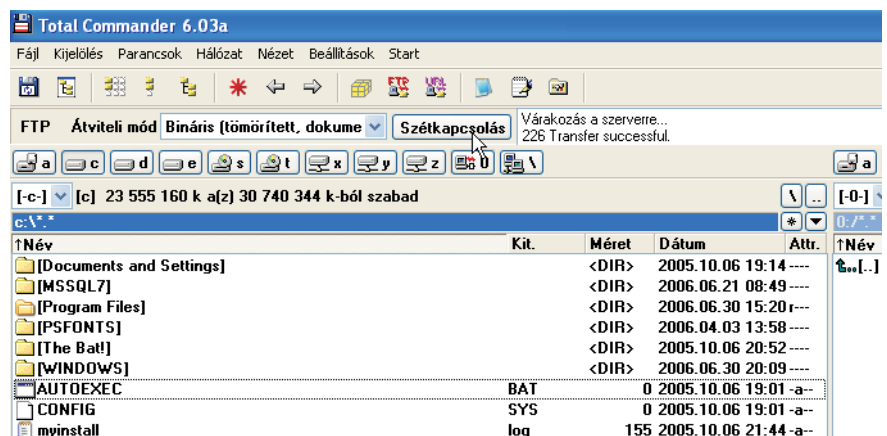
Total Commander 6.03a

Fájl Kijelölés Parancsok Hálózat Nézet Beállítások Start

FTP Átviteli mód Bináris (tömörített, dokume Szétkapcsolás Várakozás a szerverre... 226 Transfer successful.

a c d e s t x y z 0 \ a

[-c-] [c] 23 555 160 k a(z) 30 740 344 k-ból szabad \ .. [-0-]

c:\*.* * 0:/*.*

| ↑Név | Kit. | Méret | Dátum | Attr. |
|---|---|---|---|---|
| [Documents and Settings] | | <DIR> | 2005.10.06 19:14 | ---- |
| [MSSQL7] | | <DIR> | 2006.06.21 08:49 | ---- |
| [Program Files] | | <DIR> | 2006.06.30 15:20 | r--- |
| [PSFONTS] | | <DIR> | 2006.04.03 13:58 | ---- |
| [The Bat!] | | <DIR> | 2005.10.06 20:52 | ---- |
| [WINDOWS] | | <DIR> | 2006.06.30 20:09 | ---- |
| AUTOEXEC | BAT | 0 | 2005.10.06 19:01 | -a-- |
| CONFIG | SYS | 0 | 2005.10.06 19:01 | -a-- |
| myinstall | log | 155 | 2005.10.06 21:44 | -a-- |

↑Név
[..]